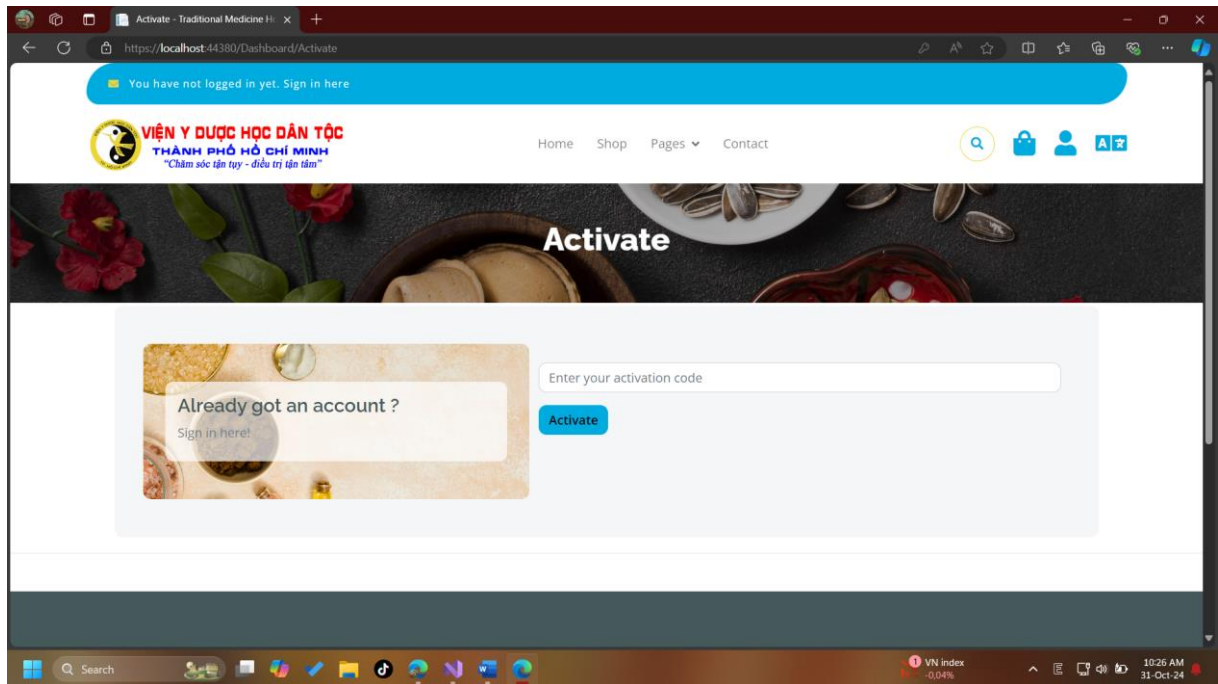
Activate - Traditional Medicine H

https://localhost:44380/Dashboard/Activate

You have not logged in yet. Sign in here

VIỆN Y DƯỢC HỌC DÂN TỘC
THÀNH PHỐ HỒ CHÍ MINH
"Chăm sóc tận tụy - điều trị tận tâm"

Home Shop Pages Contact

Activate

Already got an account ?
Sign in here!

Enter your activation code

Activate

Search

VN index
-0,04%

10:26 AM
31-Oct-24